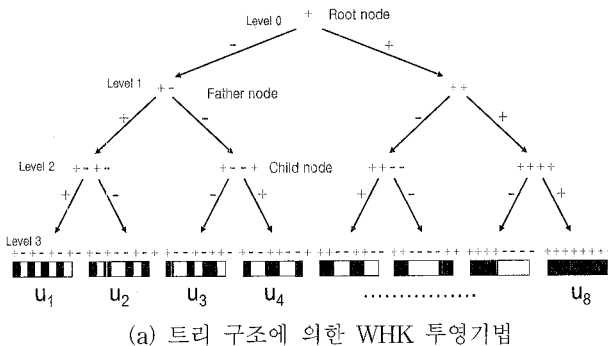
Level 0 + Root node

- +

Level 1 + - Father node

+ - - +

Level 2 + - + - + - - + Child node + + - - + + + +

+ - - + + - - +

Level 3 + - + - + - + - + - + - - + - + + - - + + - - + + - - + - - + + + + - - + + - - + + + + - - - - + + + + + + + +

$u_1$ $u_2$ $u_3$ $u_4$ ................ $u_8$

(a) 트리 구조에 의한 WHK 투영기법